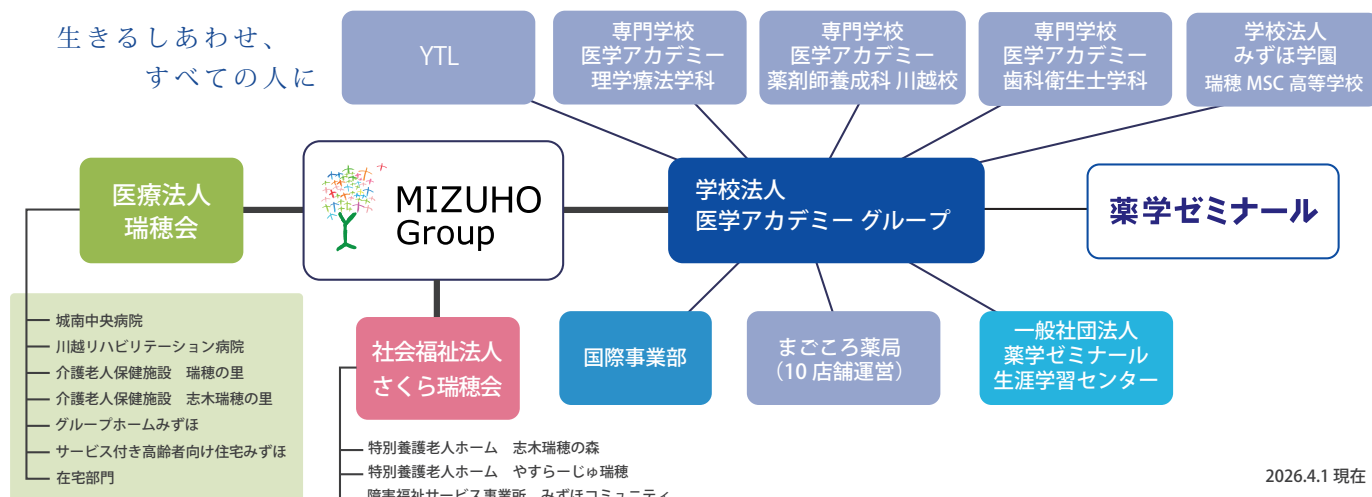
生きるしあわせ、
すべての人に

YTL

専門学校
医学アカデミー
理学療法学科

専門学校
医学アカデミー
薬剤師養成科 川越校

専門学校
医学アカデミー
歯科衛生士学科

学校法人
みずほ学園
瑞穂 MSC 高等学校

医療法人
瑞穂会

MIZUHO
Group

学校法人
医学アカデミー グループ

薬学ゼミナール

城南中央病院
川越リハビリテーション病院
介護老人保健施設　瑞穂の里
介護老人保健施設　志木瑞穂の里
グループホームみずほ
サービス付き高齢者向け住宅みずほ
在宅部門

社会福祉法人
さくら瑞穂会

国際事業部

まごころ薬局
（10 店舗運営）

一般社団法人
薬学ゼミナール
生涯学習センター

特別養護老人ホーム　志木瑞穂の森
特別養護老人ホーム　やすらーじゅ瑞穂
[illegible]

2026.4.1 現在